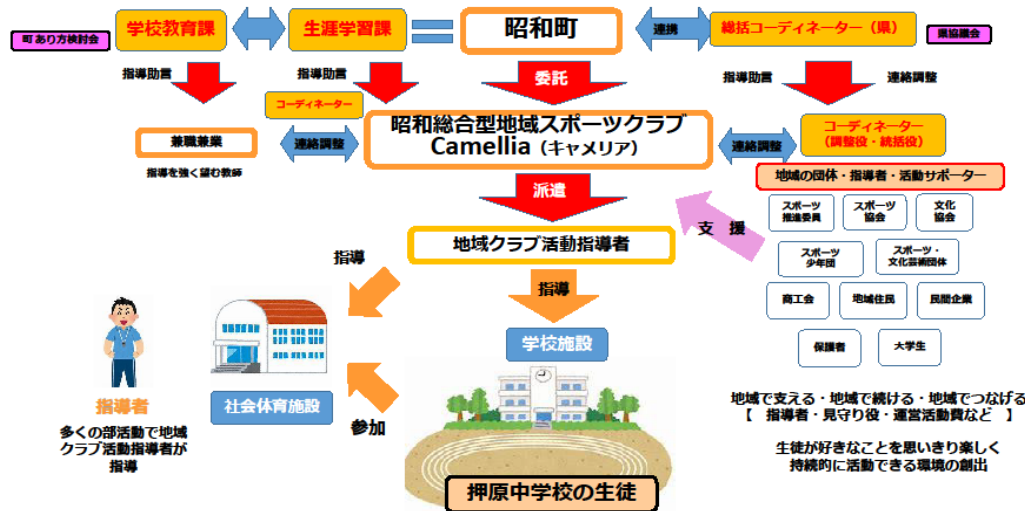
町あり方検討会

学校教育課

生涯学習課

昭和町

連携

総括コーディネーター（県）

県協議会

指導助言

指導助言

委託

指導助言

連絡調整

コーディネーター

昭和総合型地域スポーツクラブ Camellia（キャメリア）

兼職兼業

連絡調整

連絡調整

コーディネーター（調整役・統括役）

指導を強く望む教師

派遣

地域の団体・指導者・活動サポーター

支援

スポーツ推進委員

スポーツ協会

文化協会

地域クラブ活動指導者

スポーツ少年団

スポーツ・文化芸術団体

指導

指導

商工会

地域住民

民間企業

保護者

大学生

学校施設

指導者

社会体育施設

多くの部活動で地域クラブ活動指導者が指導

参加

地域で支える・地域で続ける・地域でつなげる
【 指導者・見守り役・運営活動費など 】

生徒が好きなことを思いきり楽しく持続的に活動できる環境の創出

押原中学校の生徒